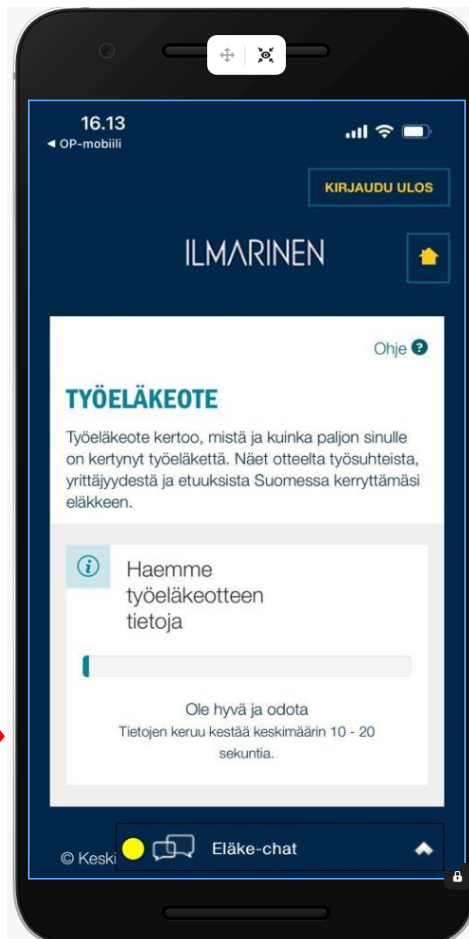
16.13
◀ OP-mobiili

KIRJAUDU ULOS

ILMARINEN

Ohje ?

TYÖELÄKEOTE

Työeläkeote kertoo, mistä ja kuinka paljon sinulle on kertynyt työeläkettä. Näet otteelta työsuhteista, yrittäjyydestä ja etuuksista Suomessa kerryttämäsi eläkkeen.

Haemme työeläkeotteen tietoja

Ole hyvä ja odota
Tietojen keruu kestää keskimäärin 10 - 20 sekuntia.

© Keski

Eläke-chat